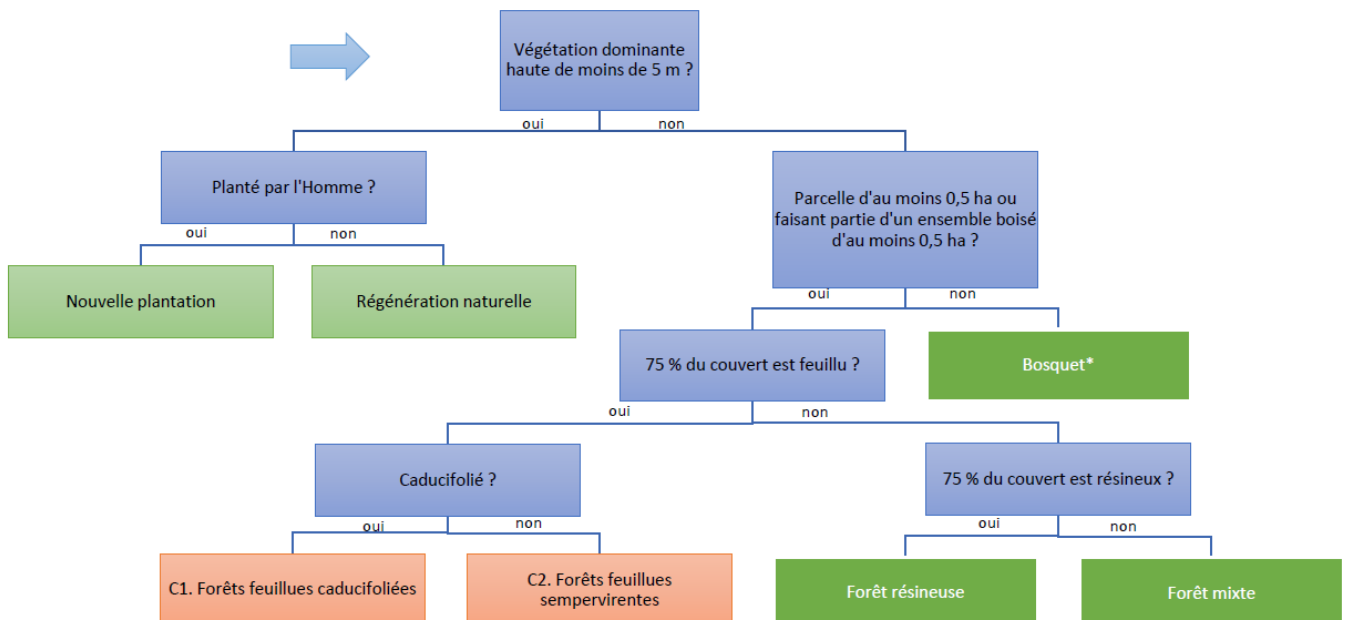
Végétation dominante haute de moins de 5 m ?

oui

non

Planté par l'Homme ?

oui

non

Nouvelle plantation

Régénération naturelle

Parcelle d'au moins 0,5 ha ou faisant partie d'un ensemble boisé d'au moins 0,5 ha ?

oui

non

75 % du couvert est feuillu ?

Bosquet*

oui

non

Caducifolié ?

oui

non

C1. Forêts feuillues caducifoliées

C2. Forêts feuillues sempervirentes

75 % du couvert est résineux ?

oui

non

Forêt résineuse

Forêt mixte